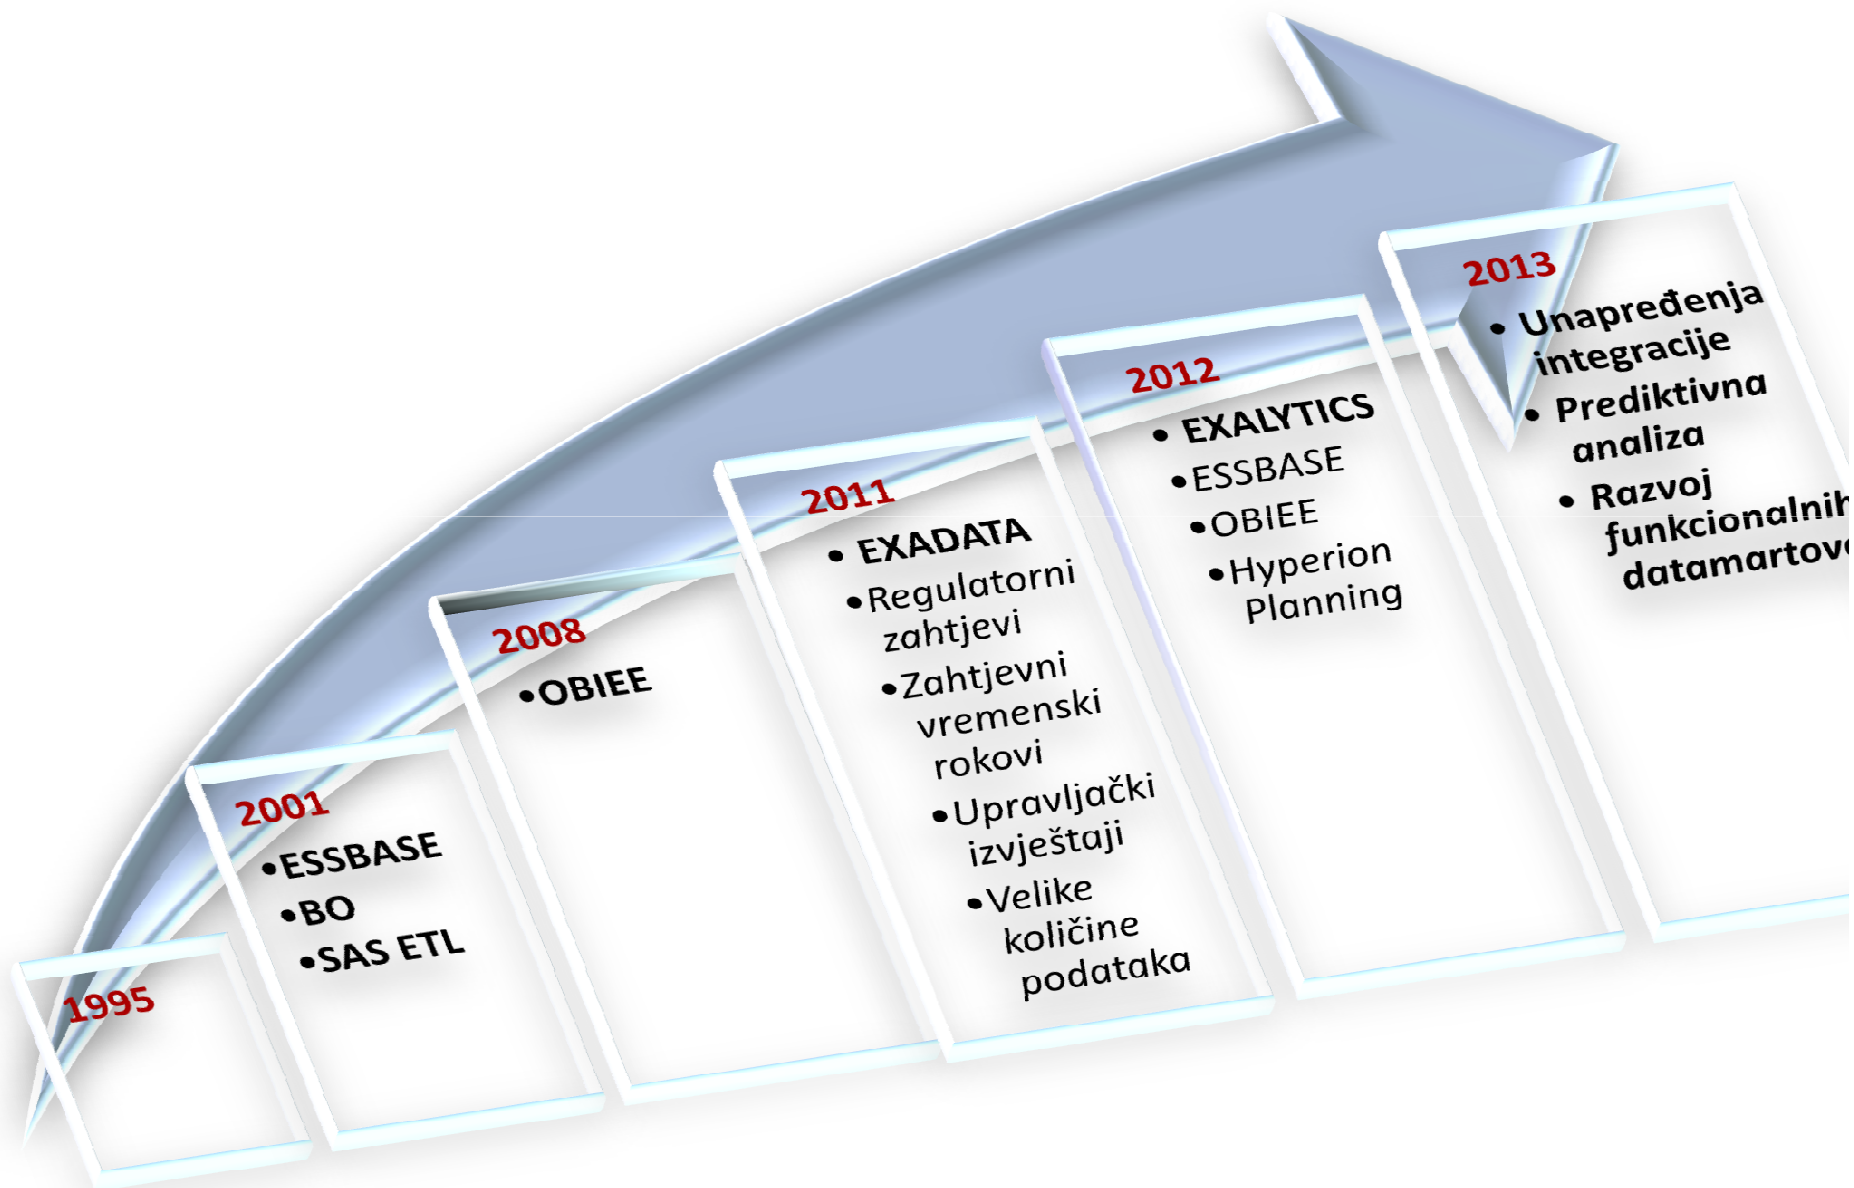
1995

2001
• ESSBASE
• BO
• SAS ETL

2008
• OBIEE

2011
• EXADATA
• Regulatorni zahtjevi
• Zahtjevni vremenski rokovi
• Upravljački izvještaji
• Velike količine podataka

2012
• EXALYTICS
• ESSBASE
• OBIEE
• Hyperion Planning

2013
• Unapređenja integracije
• Prediktivna analiza
• Razvoj funkcionalnih datamartov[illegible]